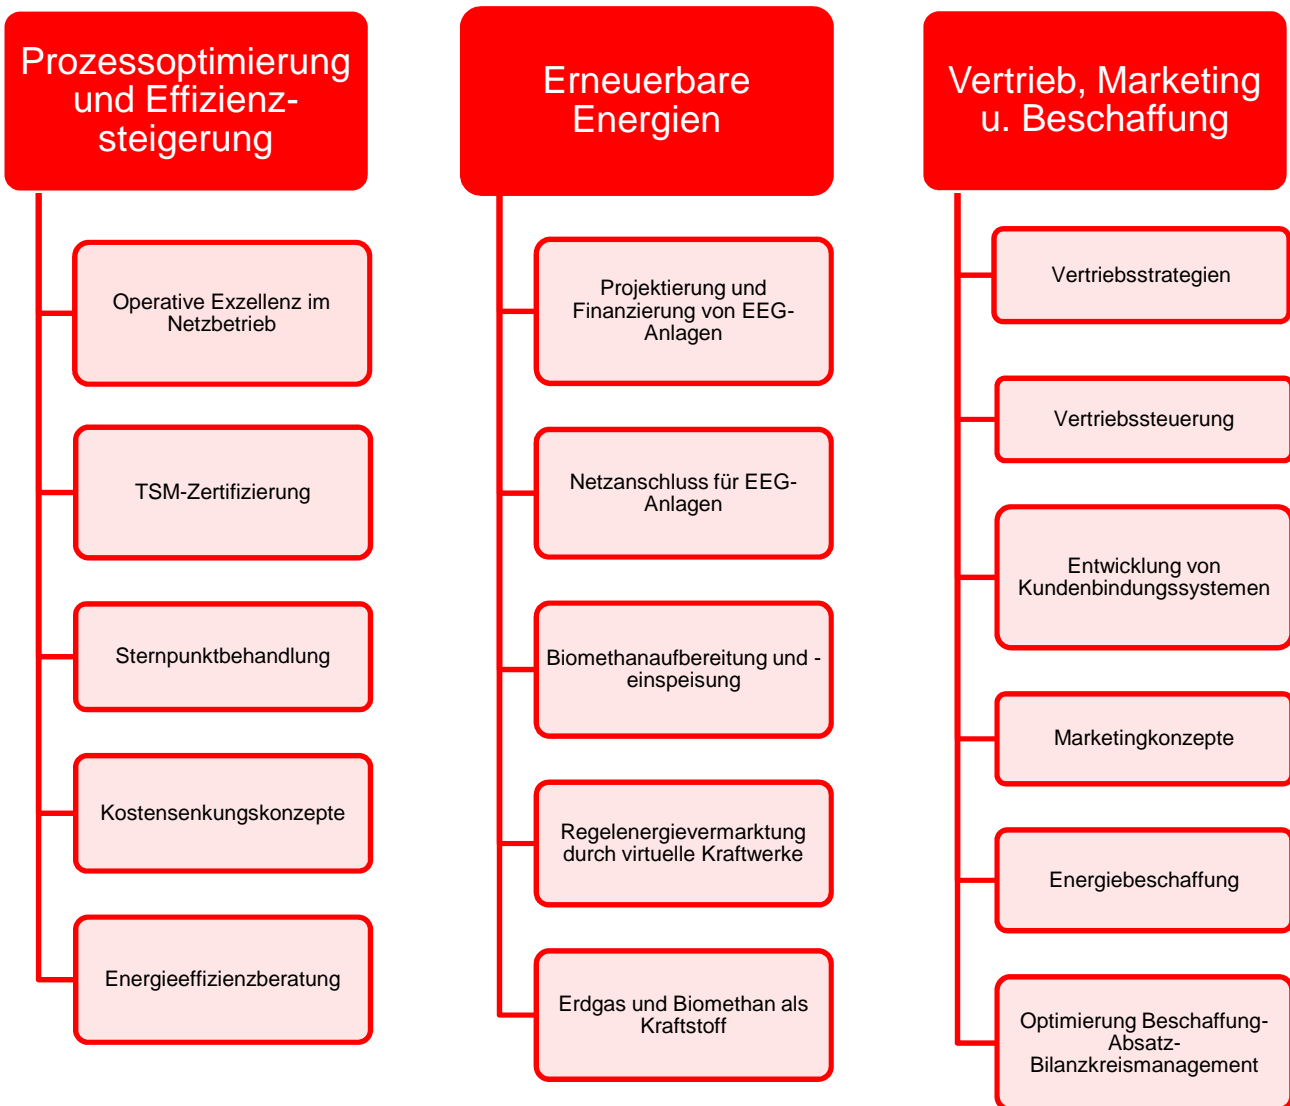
Prozessoptimierung und Effizienzsteigerung

Operative Exzellenz im Netzbetrieb

TSM-Zertifizierung

Sternpunktbehandlung

Kostensenkungskonzepte

Energieeffizienzberatung

Erneuerbare Energien

Projektierung und Finanzierung von EEG-Anlagen

Netzanschluss für EEG-Anlagen

Biomethanaufbereitung und -einspeisung

Regelenergievermarktung durch virtuelle Kraftwerke

Erdgas und Biomethan als Kraftstoff

Vertrieb, Marketing u. Beschaffung

Vertriebsstrategien

Vertriebssteuerung

Entwicklung von Kundenbindungssystemen

Marketingkonzepte

Energiebeschaffung

Optimierung Beschaffung-Absatz-Bilanzkreismanagement